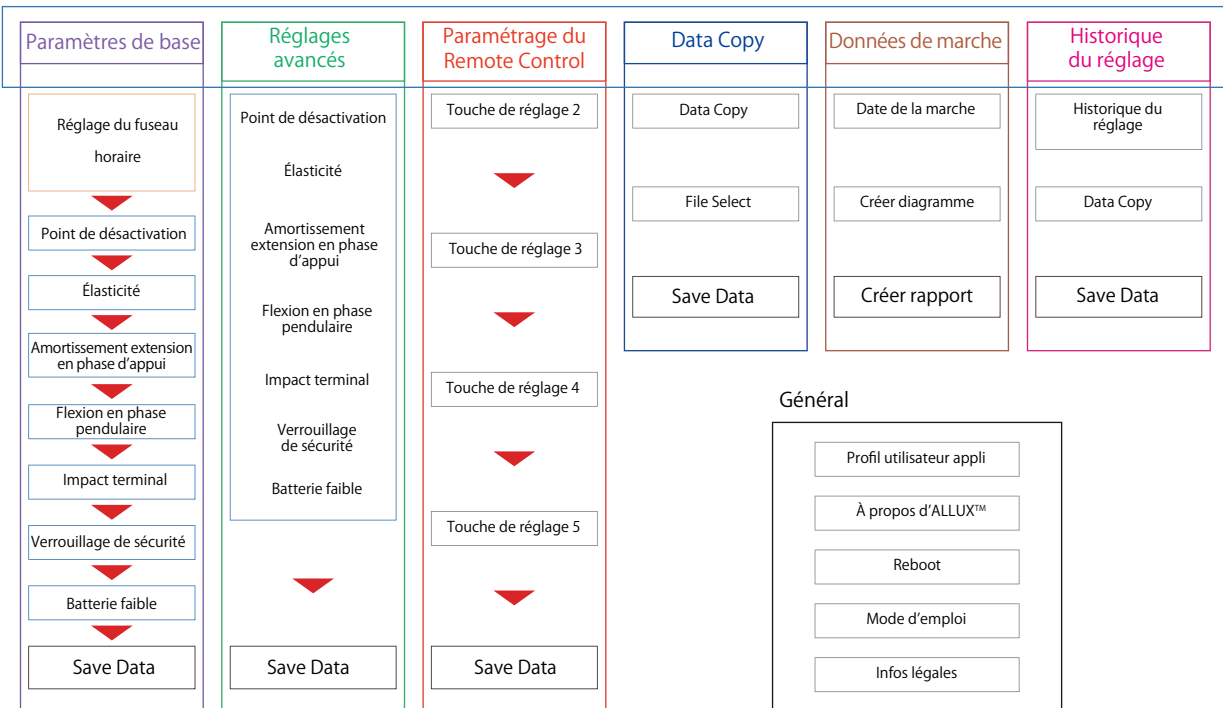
Paramètres de base

Réglage du fuseau horaire

Point de désactivation

Élasticité

Amortissement extension en phase d'appui

Flexion en phase pendulaire

Impact terminal

Verrouillage de sécurité

Batterie faible

Save Data

Réglages avancés

Point de désactivation

Élasticité

Amortissement extension en phase d'appui

Flexion en phase pendulaire

Impact terminal

Verrouillage de sécurité

Batterie faible

Save Data

Paramétrage du Remote Control

Touche de réglage 2

Touche de réglage 3

Touche de réglage 4

Touche de réglage 5

Save Data

Data Copy

Data Copy

File Select

Save Data

Données de marche

Date de la marche

Créer diagramme

Créer rapport

Historique du réglage

Historique du réglage

Data Copy

Save Data

Général

Profil utilisateur appli

À propos d'ALLUX™

Reboot

Mode d'emploi

Infos légales